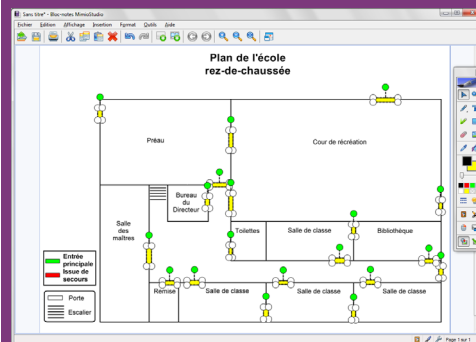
Sans titre* - Bloc-notes MimioStudio

Fichier Édition Affichage Insertion Format Outils Aide

Plan de l'école
rez-de-chaussée

Préau

Cour de récréation

Bureau du Directeur

Salle des maîtres

Toilettes

Salle de classe

Bibliothèque

Remise

Salle de classe

Salle de classe

Salle de classe

Entrée principale

Issue de secours

Porte

Escalier

Page 1 sur 1